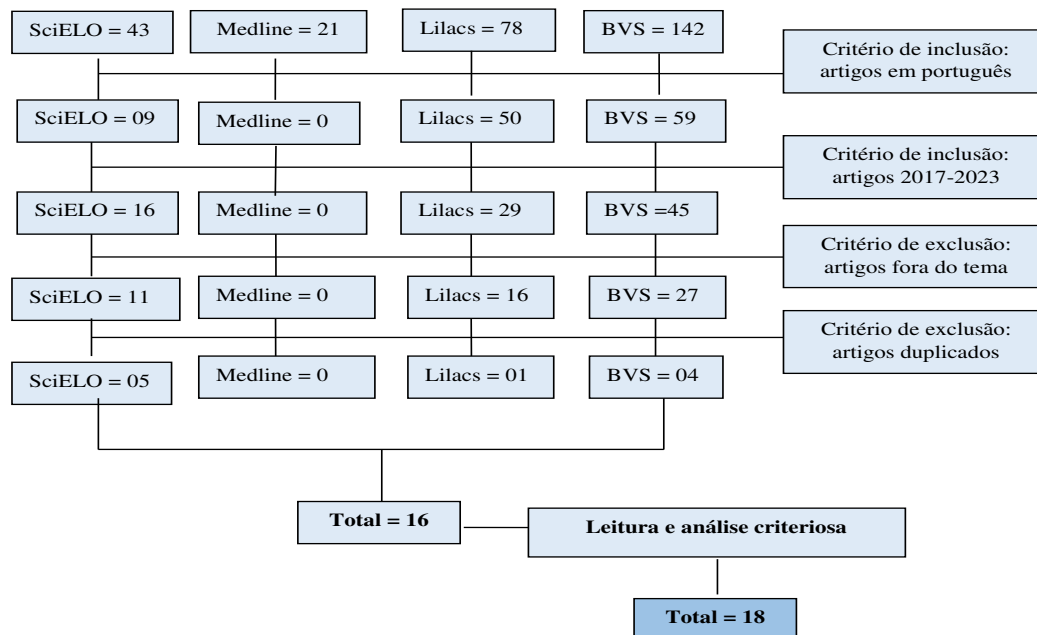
SciELO = 43
Medline = 21
Lilacs = 78
BVS = 142

Critério de inclusão: artigos em português

SciELO = 09
Medline = 0
Lilacs = 50
BVS = 59

Critério de inclusão: artigos 2017-2023

SciELO = 16
Medline = 0
Lilacs = 29
BVS =45

Critério de exclusão: artigos fora do tema

SciELO = 11
Medline = 0
Lilacs = 16
BVS = 27

Critério de exclusão: artigos duplicados

SciELO = 05
Medline = 0
Lilacs = 01
BVS = 04

Total = 16

Leitura e análise criteriosa

Total = 18